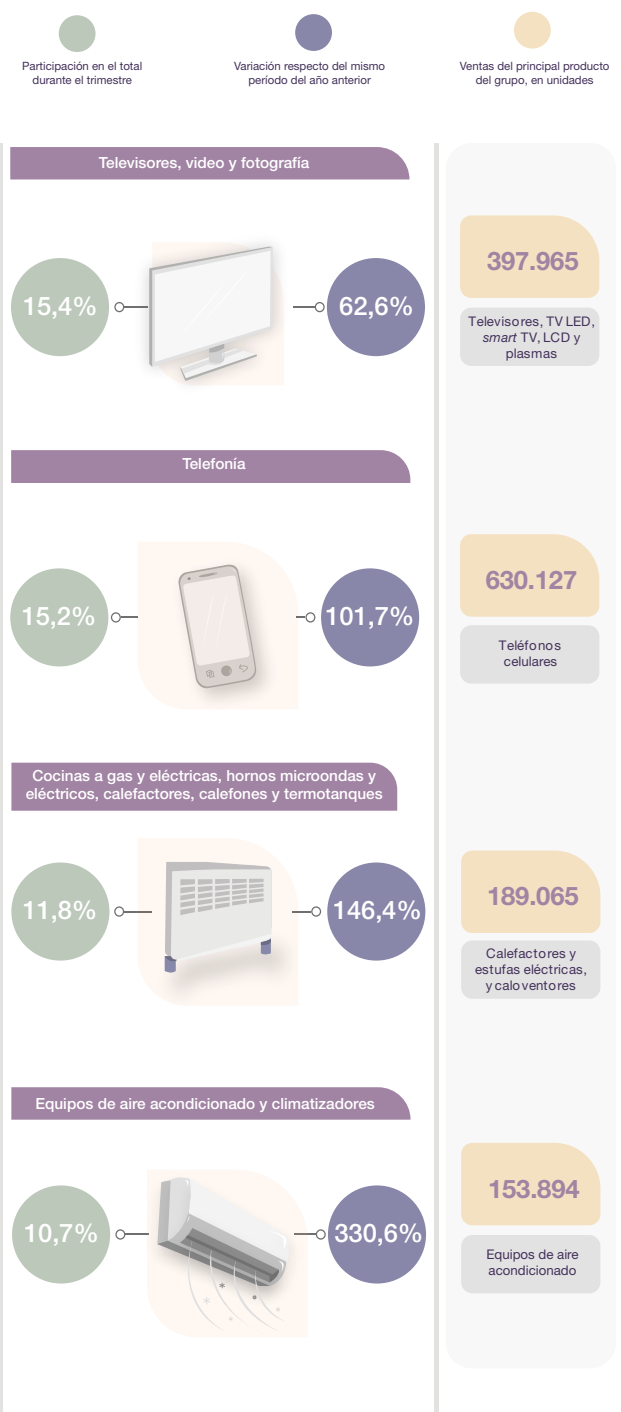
Participación en el total durante el trimestre

Variación respecto del mismo período del año anterior

Ventas del principal producto del grupo, en unidades

Televisores, video y fotografía

15,4%

62,6%

397.965

Televisores, TV LED, *smart* TV, LCD y plasmas

Telefonía

15,2%

101,7%

630.127

Teléfonos celulares

Cocinas a gas y eléctricas, hornos microondas y eléctricos, calefactores, calefones y termotanques

11,8%

146,4%

189.065

Calefactores y estufas eléctricas, y caloventores

Equipos de aire acondicionado y climatizadores

10,7%

330,6%

153.894

Equipos de aire acondicionado